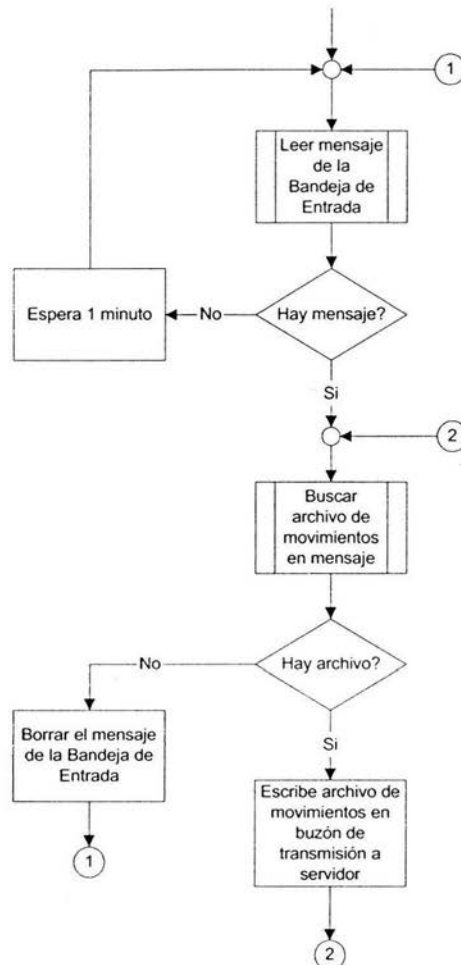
1

Leer mensaje de la Bandeja de Entrada

Espera 1 minuto

No

Hay mensaje?

Si

2

Buscar archivo de movimientos en mensaje

No

Hay archivo?

Borrar el mensaje de la Bandeja de Entrada

Si

Escribe archivo de movimientos en buzón de transmisión a servidor

1

2